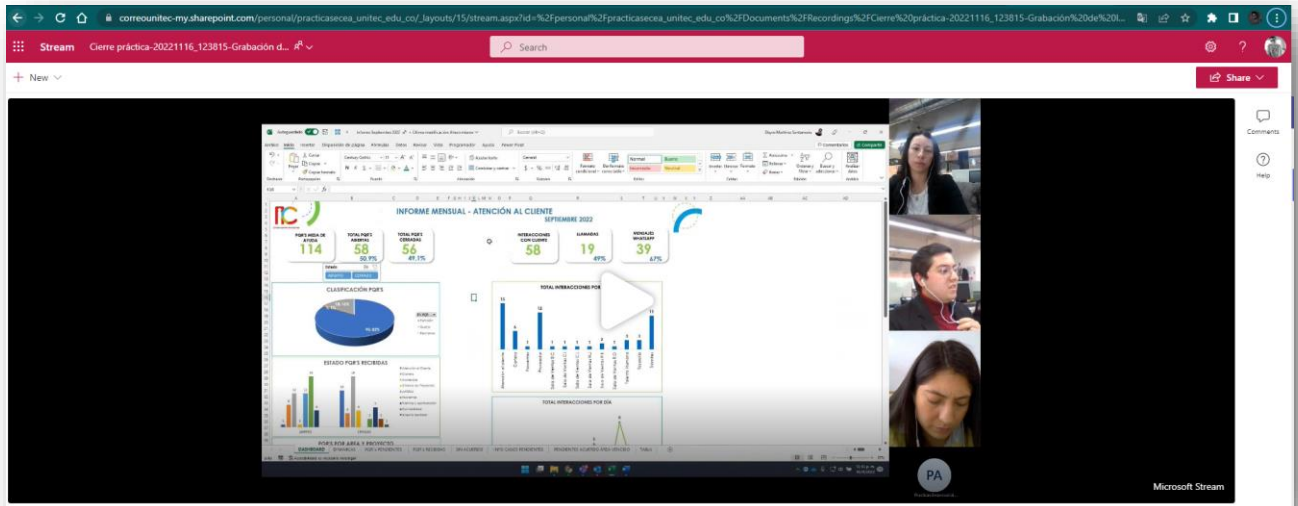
correounitec-my.sharepoint.com/personal/practicasecea_unitec_edu_co/_layouts/15/stream.aspx?id=%2Fpersonal%2Fpracticasecea_unitec_edu_co%2FDocuments%2FRecordings%2FCierre%20práctica-20221116_123815-Grabación%20de%20l...

Stream Cierre práctica-20221116_123815-Grabación d...

Search

New

Share

Comments

Help

Autoguardado Informe Septiembre 2022

Archivo Inicio Insertar Disposición de página Fórmulas Datos Revisar Vista Programador Ayuda Power Pivot

Comentarios Compartir

INFORME MENSUAL - ATENCIÓN AL CLIENTE

SEPTIEMBRE 2022

PQR'S MEDIA DE AYUDA 114

TOTAL PQR'S ABIERTAS 58 50.9%

TOTAL PQR'S CERRADAS 56 49.1%

INTERACCIONES CON CLIENTE 58

LLAMADAS 19 49%

MENSAJES WHATSAPP 39 67%

CLASIFICACIÓN PQR'S

ESTADO PQR'S RECIBIDAS

TOTAL INTERACCIONES POR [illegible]

TOTAL INTERACCIONES POR DÍA

PQR'S POR ÁREA Y PROYECTOS

DASHBOARD

PA

Microsoft Stream